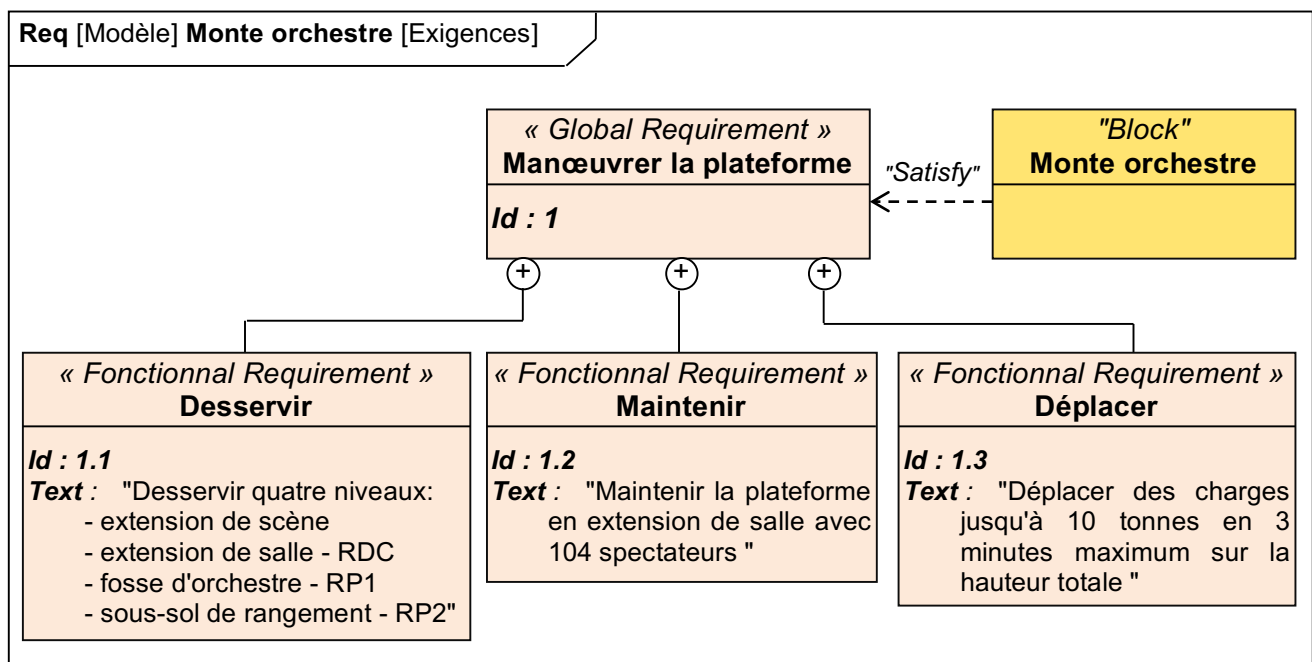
Req [Modèle] Monte orchestre [Exigences]

« Global Requirement »
Manœuvrer la plateforme

Id : 1

"Satisfy"

"Block"
Monte orchestre

+ + +

« Fonctionnal Requirement »
Desservir

Id : 1.1
Text : "Desservir quatre niveaux:
- extension de scène
- extension de salle - RDC
- fosse d'orchestre - RP1
- sous-sol de rangement - RP2"

« Fonctionnal Requirement »
Maintenir

Id : 1.2
Text : "Maintenir la plateforme en extension de salle avec 104 spectateurs "

« Fonctionnal Requirement »
Déplacer

Id : 1.3
Text : "Déplacer des charges jusqu'à 10 tonnes en 3 minutes maximum sur la hauteur totale "